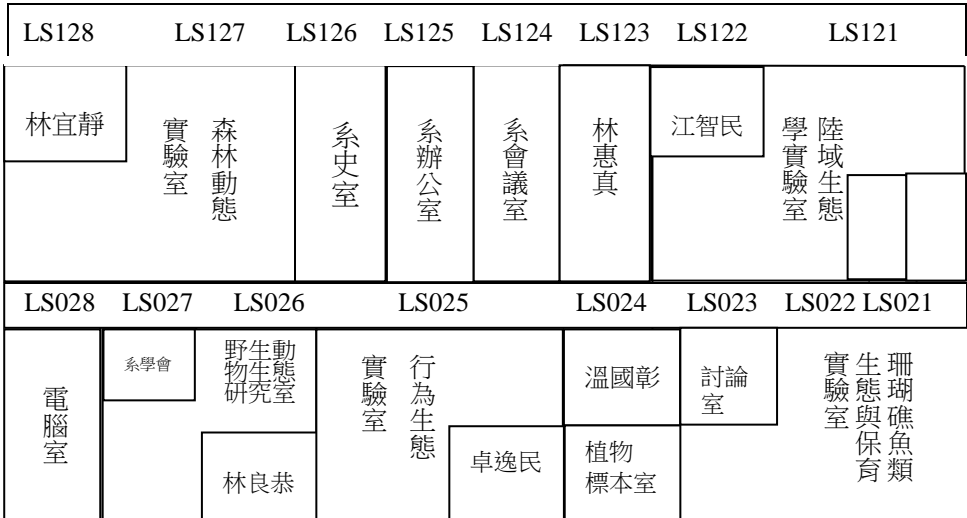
LS128 LS127 LS126 LS125 LS124 LS123 LS122 LS121

林宜靜

森林動態實驗室

系史室

系辦公室

系會議室

林惠真

江智民

陸域生態學實驗室

LS028 LS027 LS026 LS025 LS024 LS023 LS022 LS021

電腦室

系學會

野生動物生態研究室

林良恭

行為生態實驗室

卓逸民

溫國彰

植物標本室

討論室

珊瑚礁魚類生態與保育實驗室